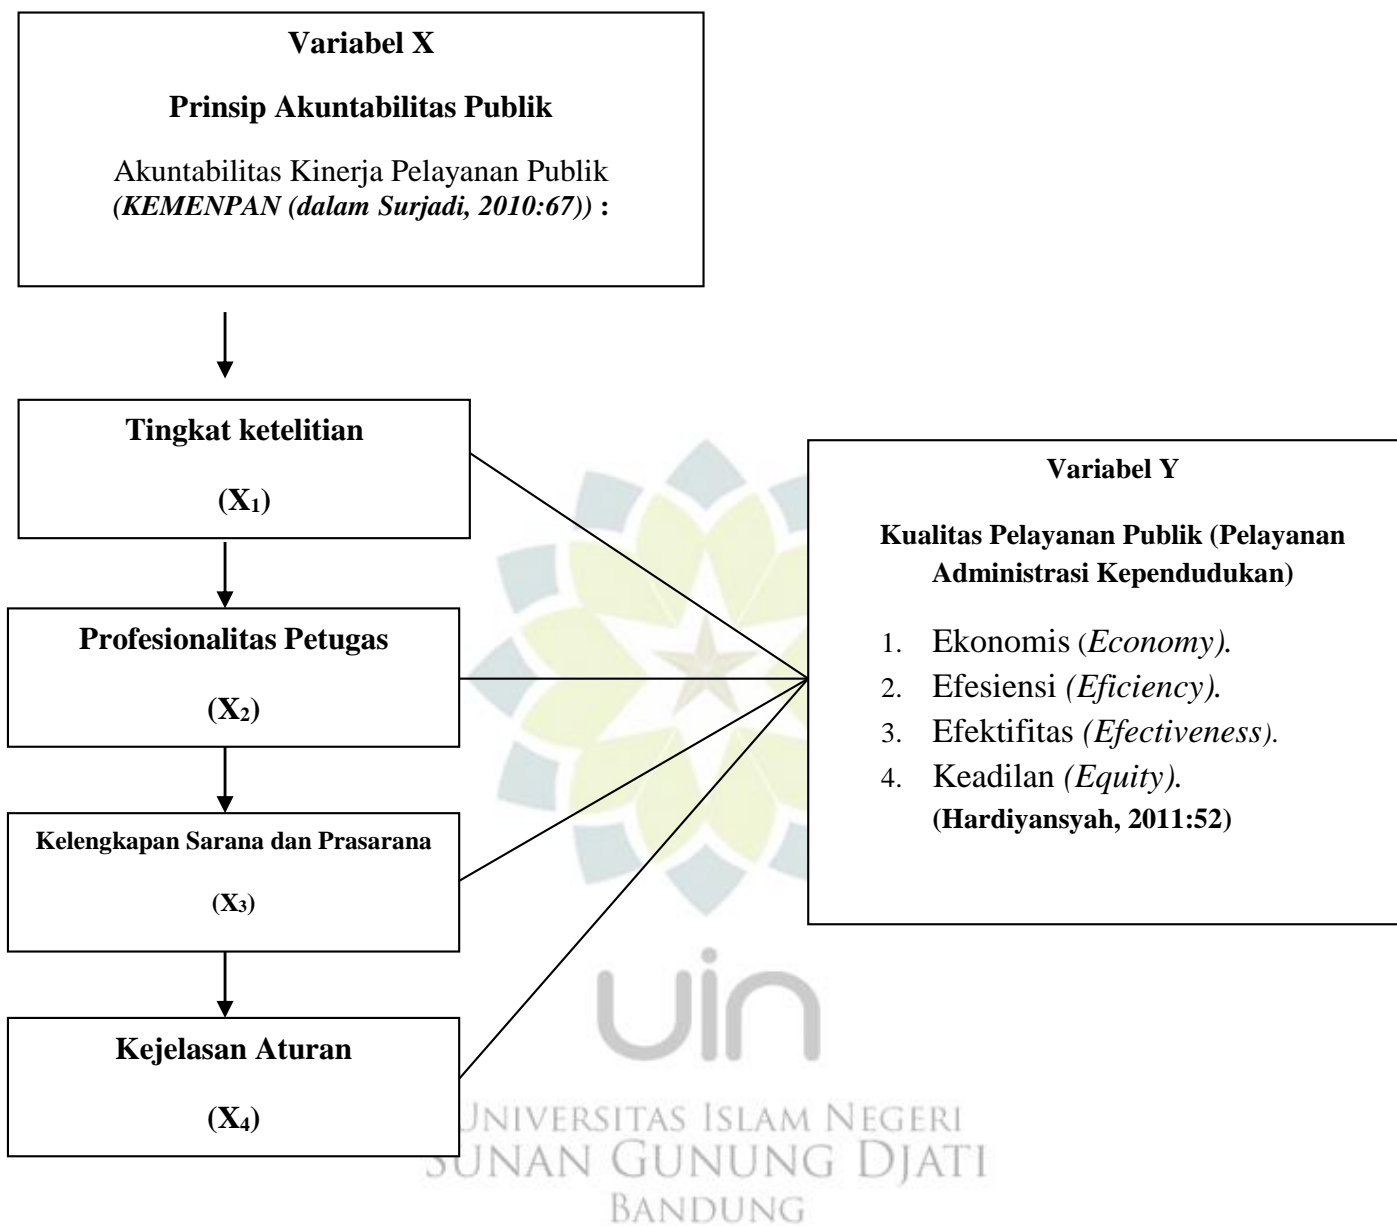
Variabel X

Prinsip Akuntabilitas Publik

Akuntabilitas Kinerja Pelayanan Publik *(KEMENPAN (dalam Surjadi, 2010:67))* :

Tingkat ketelitian

($X_1$)

Profesionalitas Petugas

($X_2$)

Kelengkapan Sarana dan Prasarana

($X_3$)

Kejelasan Aturan

($X_4$)

Variabel Y

Kualitas Pelayanan Publik (Pelayanan Administrasi Kependudukan)

1. Ekonomis (*Economy).*
2. Efesiensi *(Eficiency).*
3. Efektifitas *(Efectiveness).*
4. Keadilan *(Equity).*
(Hardiyansyah, 2011:52)

uin
UNIVERSITAS ISLAM NEGERI
SUNAN GUNUNG DJATI
BANDUNG